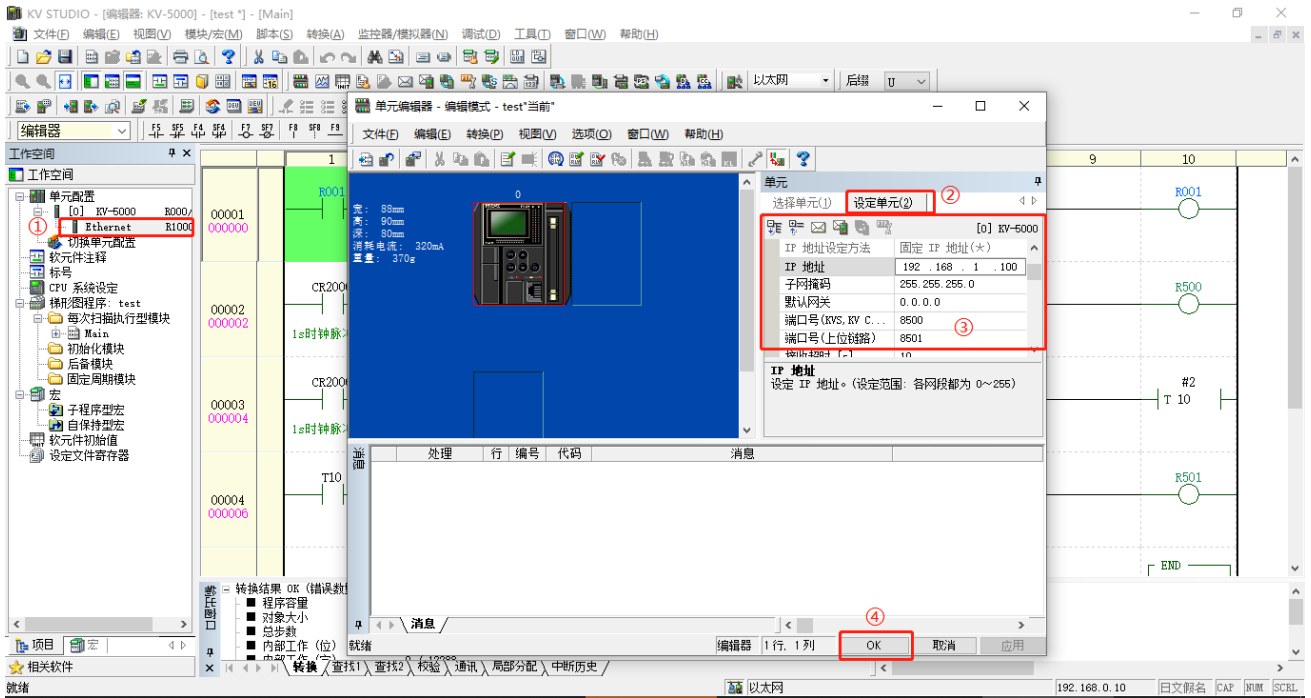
KV STUDIO - [编辑器: KV-5000] - [test *] - [Main]
文件(F) 编辑(E) 视图(V) 模块/宏(M) 脚本(S) 转换(A) 监控器/模拟器(N) 调试(D) 工具(T) 窗口(W) 帮助(H)
以太网 后缀 U
编辑器
工作空间
工作空间
单元配置
[0] KV-5000 R000/
Ethernet R1000
① 
切换单元配置
软元件注释
标号
CPU 系统设定
梯形图程序: test
每次扫描执行型模块
Main
初始化模块
后备模块
固定周期模块
宏
子程序型宏
自保持型宏
软元件初始值
设定文件寄存器
项目 宏
相关软件
1
00001 000000
R001
00002 000002
CR200
1s时钟脉冲
00003 000004
CR200
1s时钟脉冲
00004 000006
T10
9 10
R001
R500
#2 T 10
R501
END
单元编辑器 - 编辑模式 - test"当前"
文件(F) 编辑(E) 转换(P) 视图(V) 选项(O) 窗口(W) 帮助(H)
0
宽: 88mm
高: 90mm
深: 80mm
消耗电流: 320mA
重量: 370g
单元
选择单元(1) 设定单元(2) ②
[0] KV-5000
| IP 地址设定方法 | 固定 IP 地址(*) |
|---|---|
| IP 地址 | 192 . 168 . 1 . 100 |
| 子网掩码 | 255.255.255.0 |
| 默认网关 | 0.0.0.0 |
| 端口号(KVS, KV C... | 8500 |
| 端口号(上位链路) | 8501 |
| 接收超时 [s] | 10 |
③
IP 地址
设定 IP 地址。(设定范围: 各网段都为 0~255)
消息
处理 行 编号 代码 消息
消息
就绪 编辑器 1 行, 1 列
④
OK 取消 应用
转换结果 OK (错误数
程序容量
对象大小
总步数
内部工作 (位)
转换 查找1 查找2 校验 通讯 局部分配 中断历史
就绪 以太网 192.168.0.10 日文假名 CAP NUM SCRL